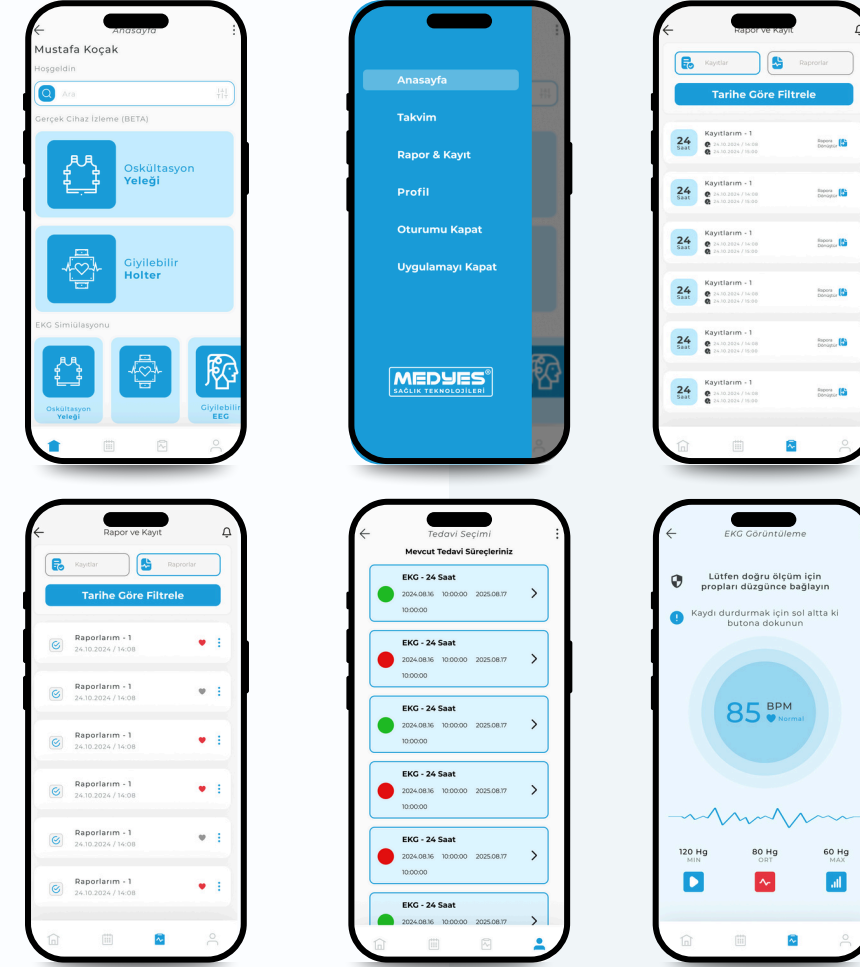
Anasayfa

Mustafa Koçak

Hoşgeldin

Ara

Gerçek Cihaz İzleme (BETA)

Oskültasyon Yeleği

Giyilebilir Holter

EKG Simülasyonu

Oskültasyon Yeleği

Giyilebilir EEG

Anasayfa

Takvim

Rapor & Kayıt

Profil

Oturumu Kapat

Uygulamayı Kapat

MEDYES SAĞLIK TEKNOLOJİLERİ

Rapor ve Kayıt

Kayıtlar

Raporlar

Tarihe Göre Filtrele

24 Saat Kayıtlarım - 1 24.10.2024 / 14:08 24.10.2024 / 15:00 Rapora Dönüştür

24 Saat Kayıtlarım - 1 24.10.2024 / 14:08 24.10.2024 / 15:00 Rapora Dönüştür

24 Saat Kayıtlarım - 1 24.10.2024 / 14:08 24.10.2024 / 15:00 Rapora Dönüştür

24 Saat Kayıtlarım - 1 24.10.2024 / 14:08 24.10.2024 / 15:00 Rapora Dönüştür

24 Saat Kayıtlarım - 1 24.10.2024 / 14:08 24.10.2024 / 15:00 Rapora Dönüştür

24 Saat Kayıtlarım - 1 24.10.2024 / 14:08 24.10.2024 / 15:00 Rapora Dönüştür

Rapor ve Kayıt

Kayıtlar

Raporlar

Tarihe Göre Filtrele

Raporlarım - 1 24.10.2024 / 14:08

Raporlarım - 1 24.10.2024 / 14:08

Raporlarım - 1 24.10.2024 / 14:08

Raporlarım - 1 24.10.2024 / 14:08

Raporlarım - 1 24.10.2024 / 14:08

Raporlarım - 1 24.10.2024 / 14:08

Tedavi Seçimi

Mevcut Tedavi Süreçleriniz

EKG - 24 Saat 2024.08.16 10:00:00 2025.08.17 10:00:00

EKG - 24 Saat 2024.08.16 10:00:00 2025.08.17 10:00:00

EKG - 24 Saat 2024.08.16 10:00:00 2025.08.17 10:00:00

EKG - 24 Saat 2024.08.16 10:00:00 2025.08.17 10:00:00

EKG - 24 Saat 2024.08.16 10:00:00 2025.08.17 10:00:00

EKG - 24 Saat 2024.08.16 10:00:00 2025.08.17

EKG Görüntüleme

Lütfen doğru ölçüm için propları düzgünce bağlayın

Kaydı durdurmak için sol altta ki butona dokunun

85 BPM Normal

120 Hg MIN

80 Hg ORT

60 Hg MAX